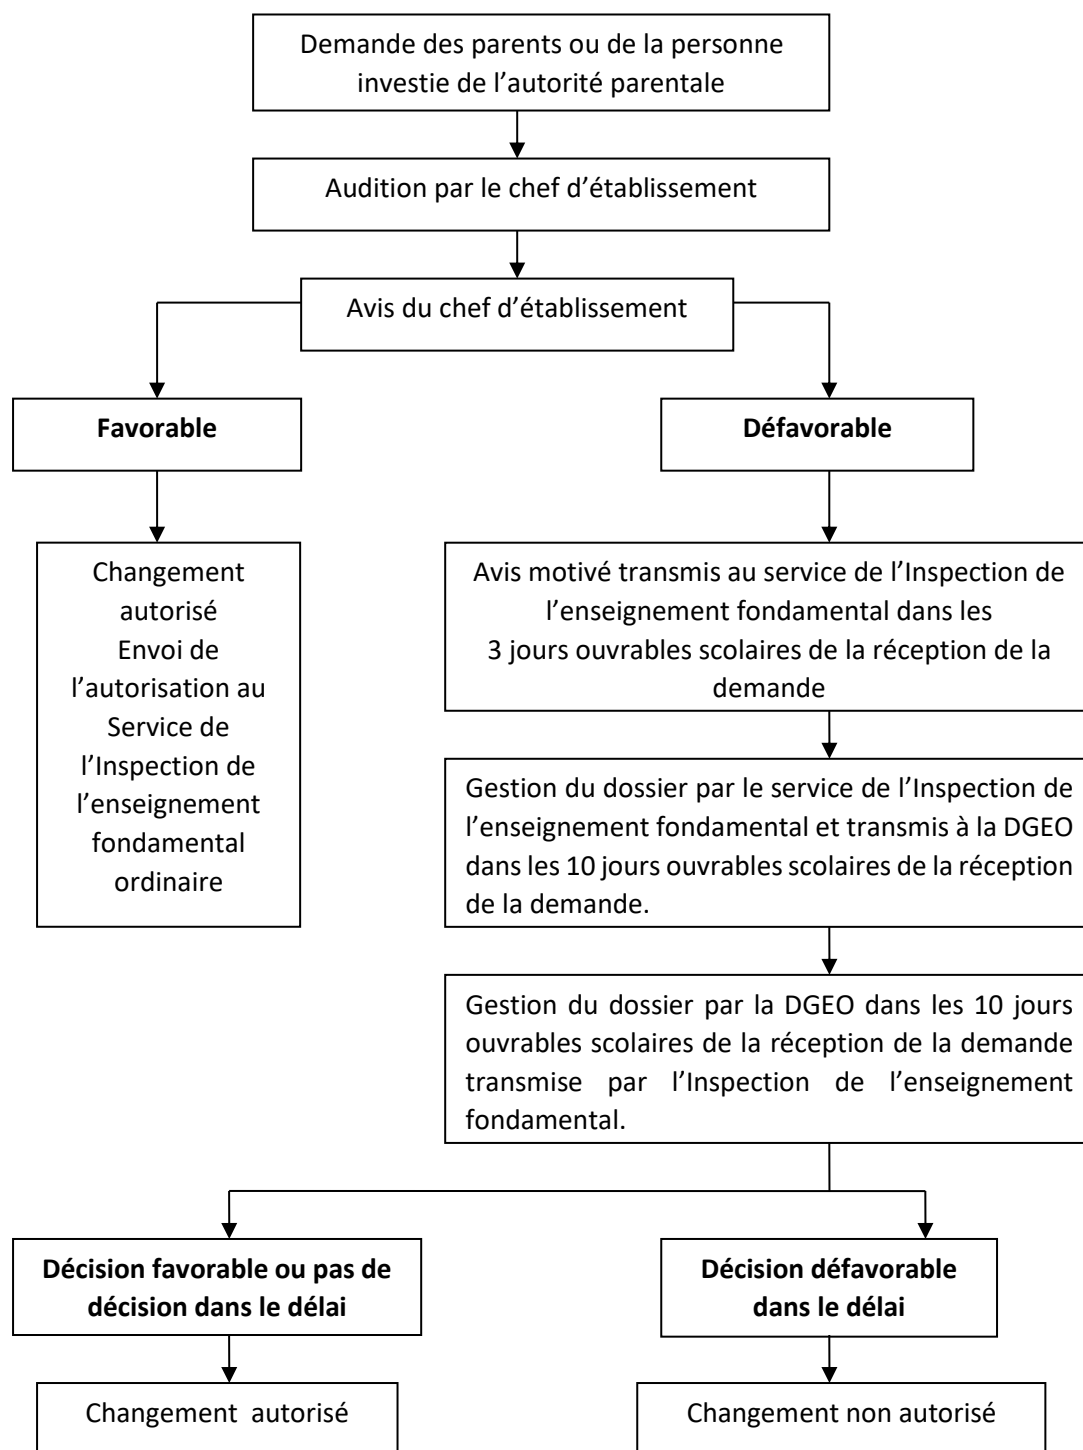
Demande des parents ou de la personne investie de l'autorité parentale

Audition par le chef d'établissement

Avis du chef d'établissement

**Favorable**

**Défavorable**

Changement autorisé
Envoi de l'autorisation au Service de l'Inspection de l'enseignement fondamental ordinaire

Avis motivé transmis au service de l'Inspection de l'enseignement fondamental dans les 3 jours ouvrables scolaires de la réception de la demande

Gestion du dossier par le service de l'Inspection de l'enseignement fondamental et transmis à la DGEO dans les 10 jours ouvrables scolaires de la réception de la demande.

Gestion du dossier par la DGEO dans les 10 jours ouvrables scolaires de la réception de la demande transmise par l'Inspection de l'enseignement fondamental.

**Décision favorable ou pas de décision dans le délai**

**Décision défavorable dans le délai**

Changement autorisé

Changement non autorisé